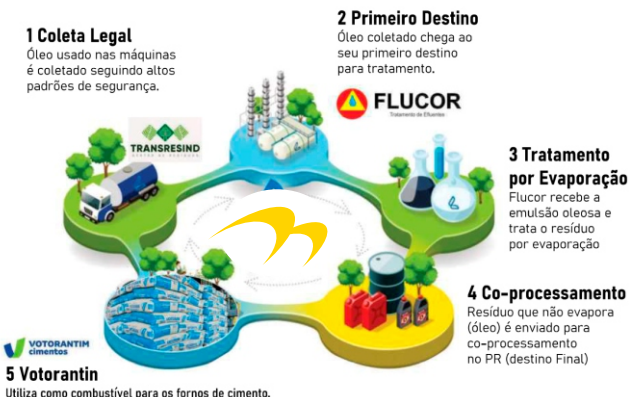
1 Coleta Legal
Óleo usado nas máquinas é coletado seguindo altos padrões de segurança.

2 Primeiro Destino
Óleo coletado chega ao seu primeiro destino para tratamento.

FLUCOR
Tratamento de Efluentes

TRANSRESIND
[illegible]

3 Tratamento por Evaporação
Flucor recebe a emulsão oleosa e trata o resíduo por evaporação

4 Co-processamento
Resíduo que não evapora (óleo) é enviado para co-processamento no PR (destino Final)

VOTORANTIM cimentos

5 Votorantin
Utiliza como combustível para os fornos de cimento.